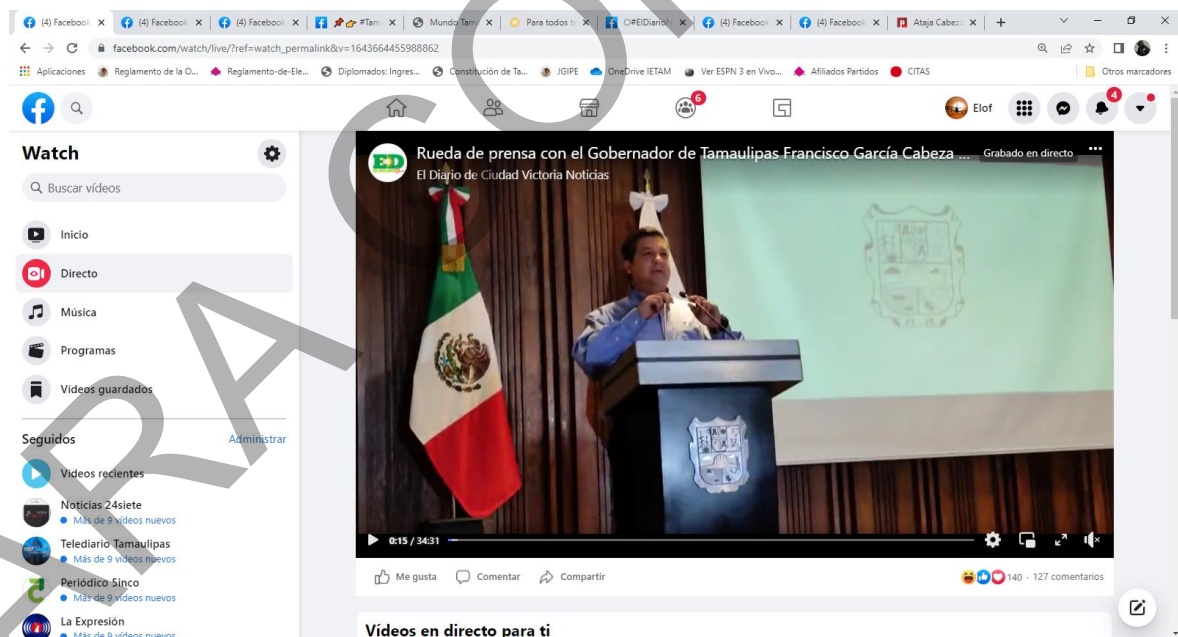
(4) Facebook | (4) Facebook | (4) Facebook | #Tam | Mundo Tam | Para todos t | O#ElDiario | (4) Facebook | (4) Facebook | Ataja Cabez | +

facebook.com/watch/live/?ref=watch_permalink&v=1643664455988862

Aplicaciones | Reglamento de la O... | Reglamento-de-Ele... | Diplomados: Ingres... | Constitución de Ta... | JGIPE | OneDrive IETAM | Ver ESPN 3 en Vivo... | Afiliados Partidos | CITAS | Otros marcadores

6

Elof

4

Watch

Buscar vídeos

Inicio

Directo

Música

Programas

Vídeos guardados

Seguidos

Administrar

Vídeos recientes

Noticias 24siete
Más de 9 vídeos nuevos

Telediario Tamaulipas
Más de 9 vídeos nuevos

Periódico Sinco
Más de 9 vídeos nuevos

La Expresión
Más de 9 vídeos nuevos

ED

Rueda de prensa con el Gobernador de Tamaulipas Francisco García Cabeza ...

Grabado en directo

El Diario de Ciudad Victoria Noticias

0:15 / 34:31

Me gusta

Comentar

Compartir

140 · 127 comentarios

Vídeos en directo para ti